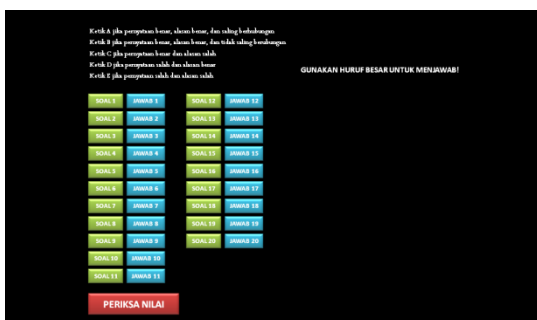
Ketik A jika pernyataan benar, alasan benar, dan saling berhubungan
Ketik B jika pernyataan benar, alasan benar, dan tidak saling berhubungan
Ketik C jika pernyataan benar dan alasan salah
Ketik D jika pernyataan salah dan alasan benar
Ketik E jika pernyataan salah dan alasan salah

GUNAKAN HURUF BESAR UNTUK MENJAWAB!

SOAL 1 JAWAB 1
SOAL 2 JAWAB 2
SOAL 3 JAWAB 3
SOAL 4 JAWAB 4
SOAL 5 JAWAB 5
SOAL 6 JAWAB 6
SOAL 7 JAWAB 7
SOAL 8 JAWAB 8
SOAL 9 JAWAB 9
SOAL 10 JAWAB 10
SOAL 11 JAWAB 11

SOAL 12 JAWAB 12
SOAL 13 JAWAB 13
SOAL 14 JAWAB 14
SOAL 15 JAWAB 15
SOAL 16 JAWAB 16
SOAL 17 JAWAB 17
SOAL 18 JAWAB 18
SOAL 19 JAWAB 19
SOAL 20 JAWAB 20

PERIKSA NILAI